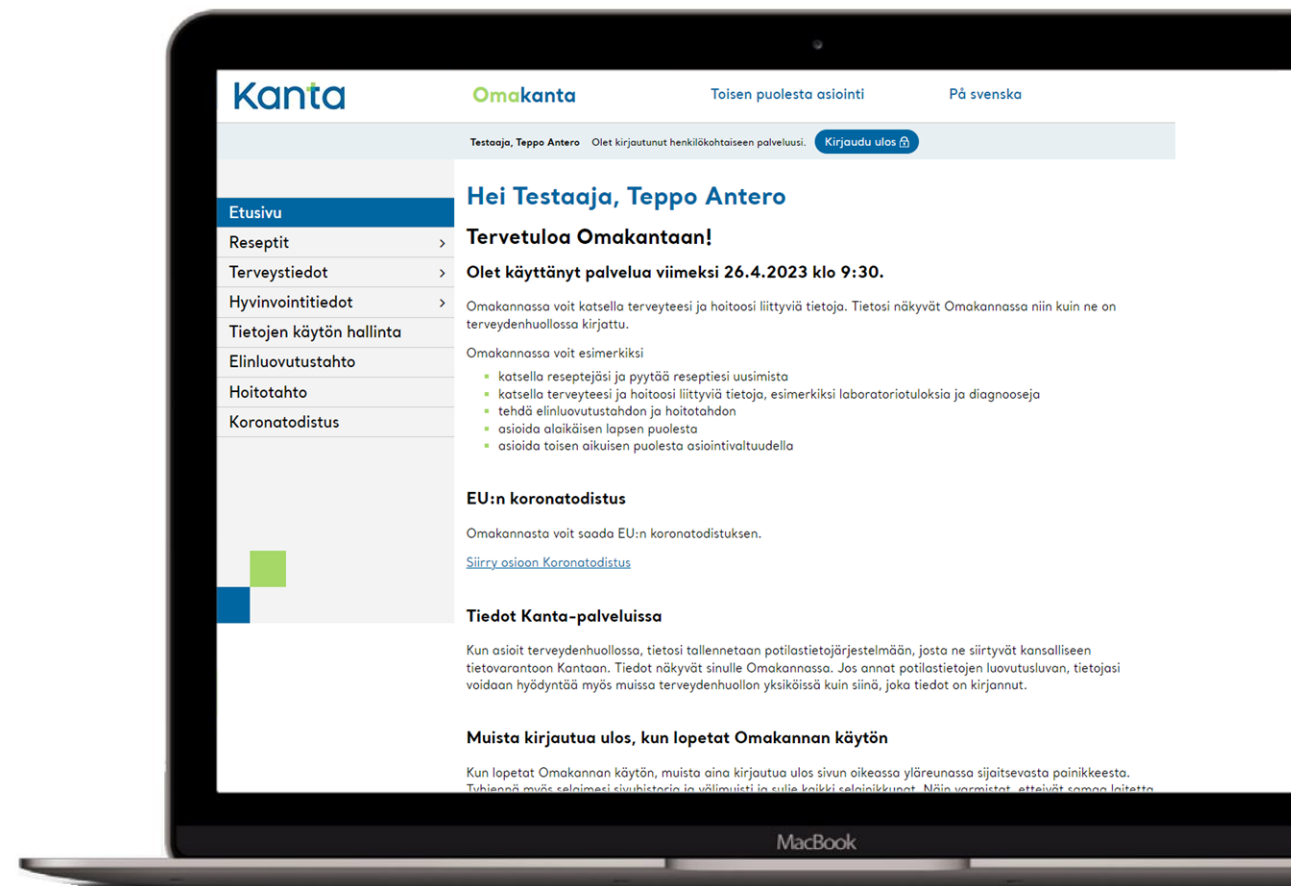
Kanta

Omakanta

Toisen puolesta asiointi

På svenska

Testaaja, Teppo Antero Olet kirjautunut henkilökohtaiseen palveluusi. Kirjaudu ulos

Etusivu
Reseptit
Terveystiedot
Hyvinvointitiedot
Tietojen käytön hallinta
Elinluovutustahto
Hoitotahto
Koronatodistus

Hei Testaaja, Teppo Antero

Tervetuloa Omakantaan!

Olet käyttänyt palvelua viimeksi 26.4.2023 klo 9:30.

Omakannassa voit katsella terveyteesi ja hoitoosi liittyviä tietoja. Tietosi näkyvät Omakannassa niin kuin ne on terveydenhuollossa kirjattu.

Omakannassa voit esimerkiksi

- katsella reseptejäsi ja pyytää reseptiesi uusimista
- katsella terveyteesi ja hoitoosi liittyviä tietoja, esimerkiksi laboratoriotuloksia ja diagnooseja
- tehdä elinluovutustahdon ja hoitotahdon
- asioida alaikäisen lapsen puolesta
- asioida toisen aikuisen puolesta asiointivaltuudella

EU:n koronatodistus

Omakannasta voit saada EU:n koronatodistuksen.

Siirry osioon Koronatodistus

Tiedot Kanta-palveluissa

Kun asioit terveydenhuollossa, tietosi tallennetaan potilastietojärjestelmään, josta ne siirtyvät kansalliseen tietovarantoon Kantaan. Tiedot näkyvät sinulle Omakannassa. Jos annat potilastietojen luovutusluvan, tietojasi voidaan hyödyntää myös muissa terveydenhuollon yksiköissä kuin siinä, joka tiedot on kirjannut.

Muista kirjautua ulos, kun lopetat Omakannan käytön

Kun lopetat Omakannan käytön, muista aina kirjautua ulos sivun oikeassa yläreunassa sijaitsevasta painikkeesta. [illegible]

MacBook